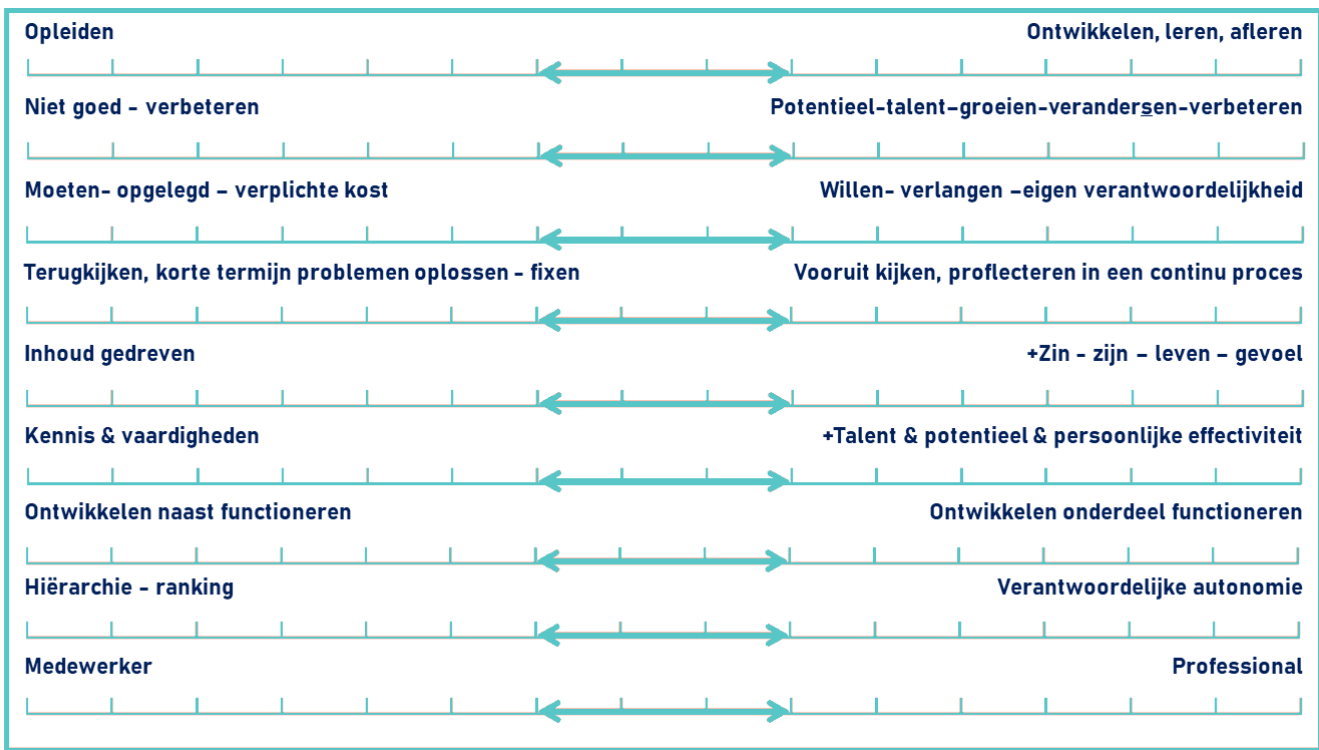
Opleiden

Ontwikkelen, leren, afleren

Niet goed - verbeteren

Potentieel-talent-groeien-verandersen-verbeteren

Moeten- opgelegd – verplichte kost

Willen- verlangen –eigen verantwoordelijkheid

Terugkijken, korte termijn problemen oplossen - fixen

Vooruit kijken, proflecteren in een continu proces

Inhoud gedreven

+Zin - zijn – leven – gevoel

Kennis & vaardigheden

+Talent & potentieel & persoonlijke effectiviteit

Ontwikkelen naast functioneren

Ontwikkelen onderdeel functioneren

Hiërarchie - ranking

Verantwoordelijke autonomie

Medewerker

Professional